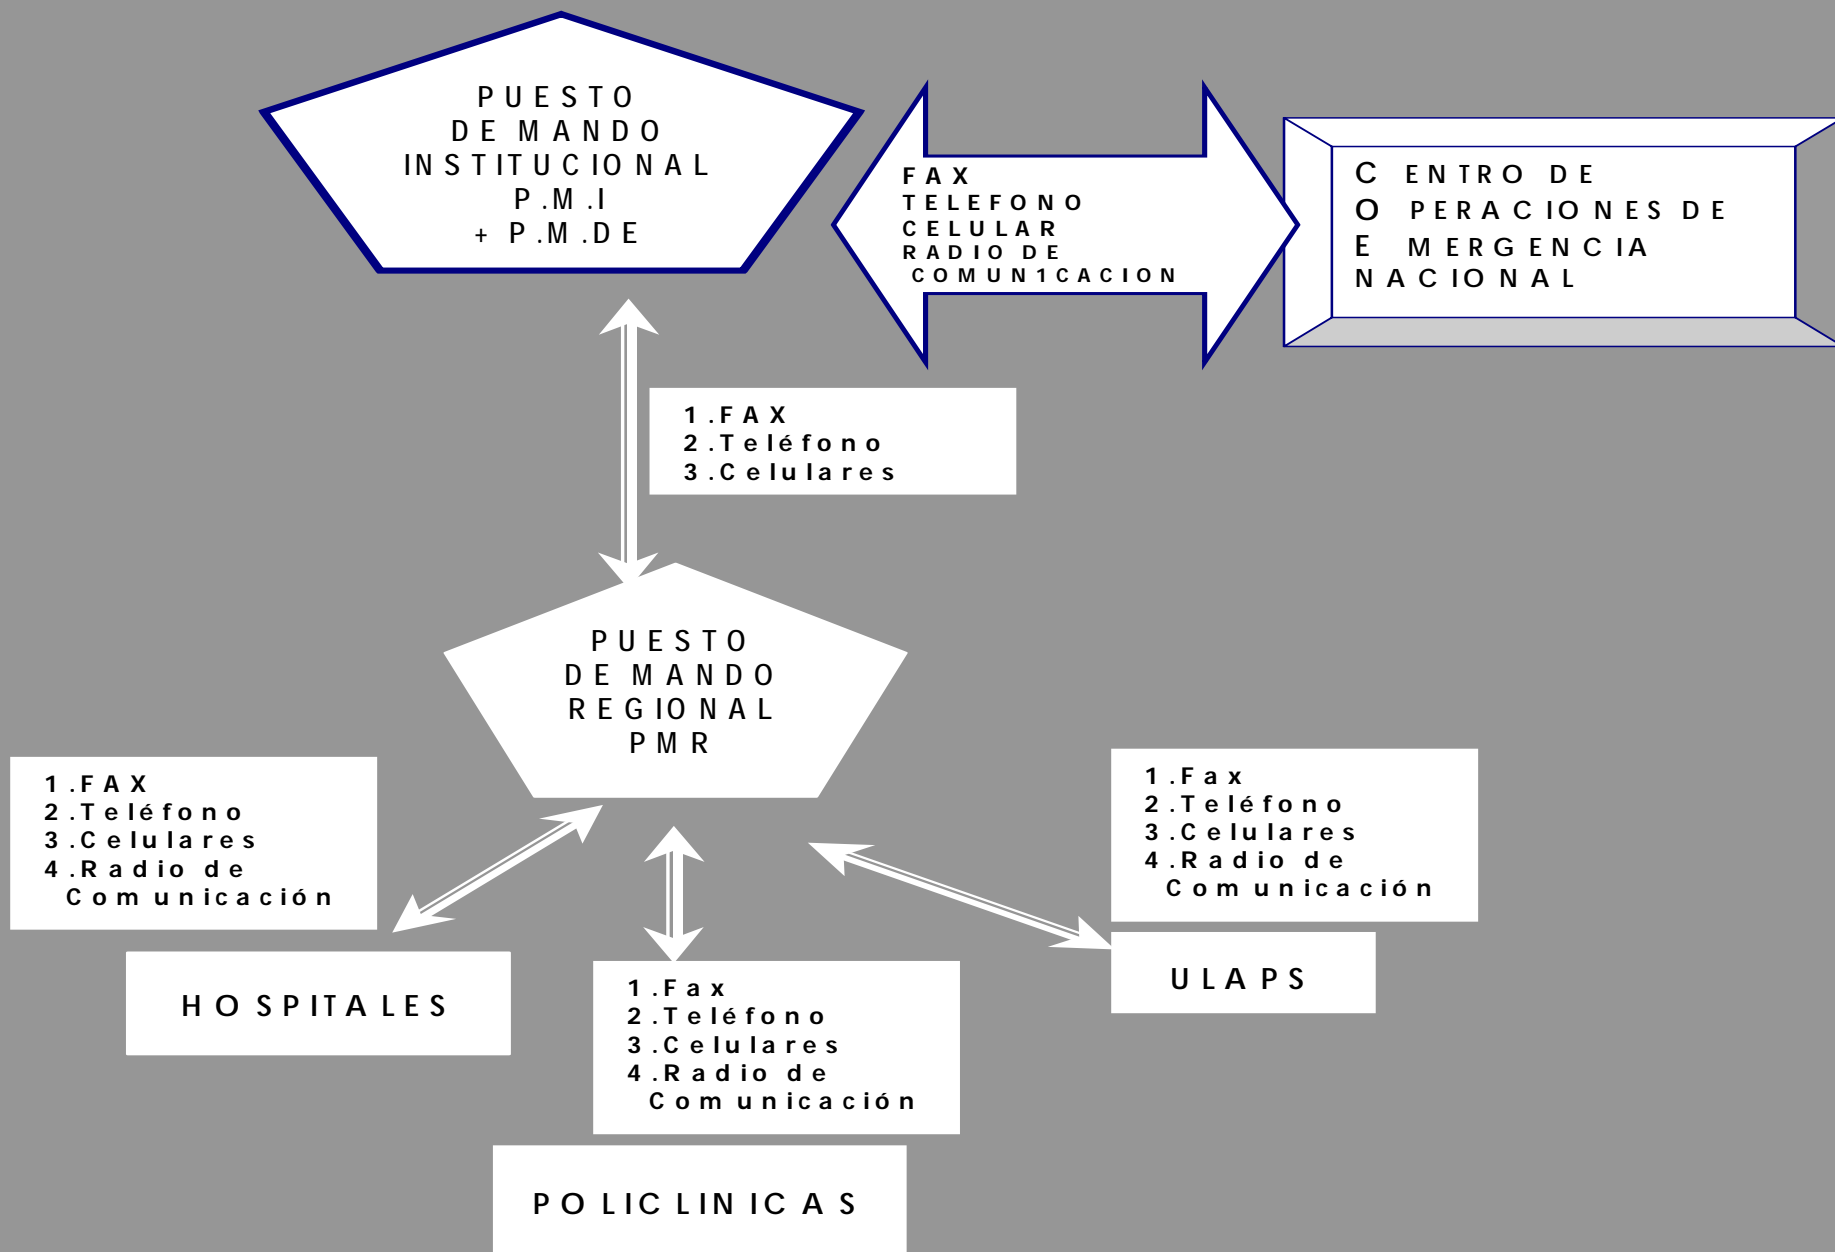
PUESTO
DE MANDO
INSTITUCIONAL
P.M.I
+ P.M.DE

FAX
TELEFONO
CELULAR
RADIO DE
COMUN1CACION

CENTRO DE
OPERACIONES DE
EMERGENCIA
NACIONAL

1.FAX
2.Teléfono
3.Celulares

PUESTO
DE MANDO
REGIONAL
PMR

1.FAX
2.Teléfono
3.Celulares
4.Radio de
Comunicación

1.Fax
2.Teléfono
3.Celulares
4.Radio de
Comunicación

HOSPITALES

1.Fax
2.Teléfono
3.Celulares
4.Radio de
Comunicación

ULAPS

POLICLINICAS